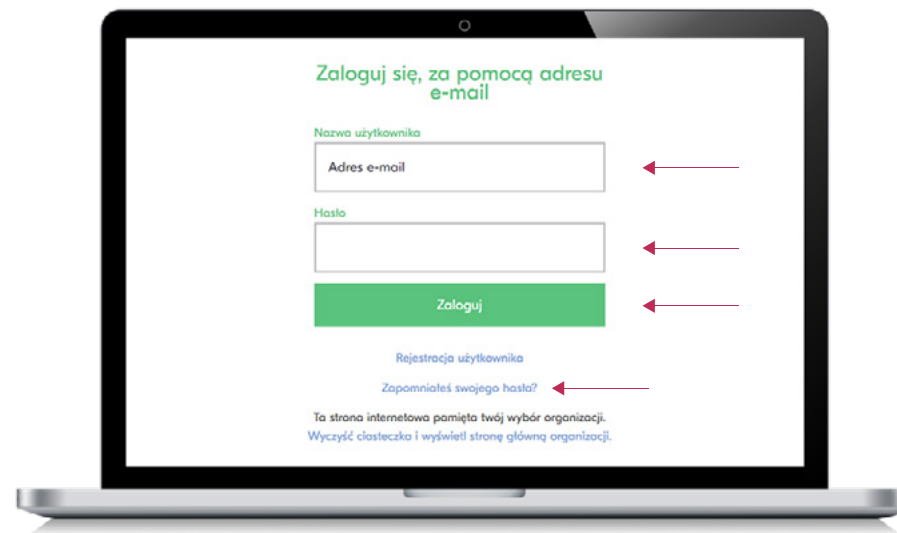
Zaloguj się, za pomocą adresu e-mail

Nazwa użytkownika

Adres e-mail

Hasło

Zaloguj

Rejestracja użytkownika

Zapomniałeś swojego hasła?

Ta strona internetowa pamięta twój wybór organizacji.

Wyczyść ciasteczka i wyświetl stronę główną organizacji.